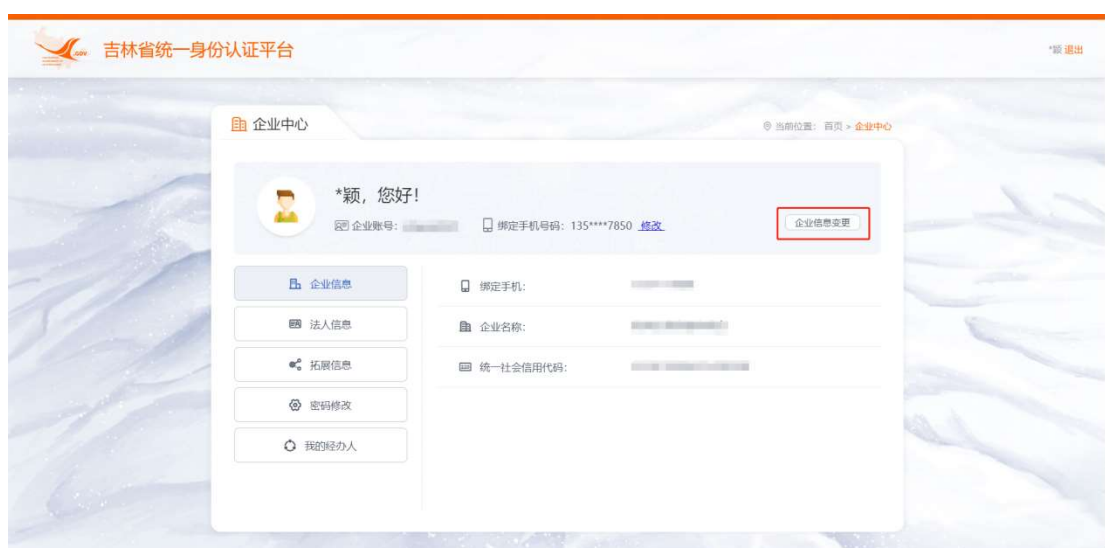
.GOV 吉林省统一身份认证平台

*颖 退出

企业中心

当前位置: 首页 > 企业中心

*颖，您好！

企业账号: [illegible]

绑定手机号码: 135****7850 修改

企业信息变更

企业信息

法人信息

拓展信息

密码修改

我的经办人

绑定手机: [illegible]

企业名称: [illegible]

统一社会信用代码: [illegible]